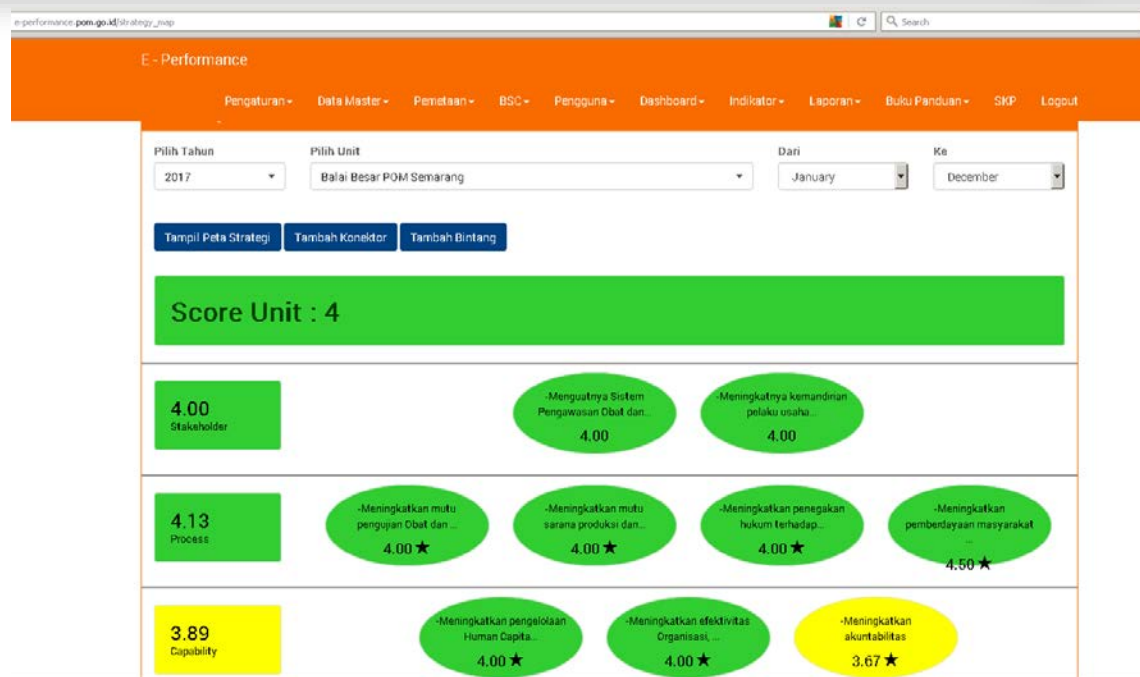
e-performance.pom.go.id/strategy_map

Search

E - Performance

Pengaturan ▾ Data Master ▾ Pemetaan ▾ BSC ▾ Pengguna ▾ Dashboard ▾ Indikator ▾ Laporan ▾ Buku Panduan ▾ SKP Logout

Pilih Tahun
2017

Pilih Unit
Balai Besar POM Semarang

Dari
January

Ke
December

Tampil Peta Strategi | Tambah Konektor | Tambah Bintang

Score Unit : 4

4.00
Stakeholder

-Menguatnya Sistem Pengawasan Obat dan...
4.00

-Meningkatnya kemandirian pelaku usaha...
4.00

4.13
Process

-Meningkatkan mutu pengujian Obat dan ...
4.00 ★

-Meningkatkan mutu sarana produksi dan...
4.00 ★

-Meningkatkan penegakan hukum terhadap...
4.00 ★

-Meningkatkan pemberdayaan masyarakat ...
4.50 ★

3.89
Capability

-Meningkatkan pengelolaan Human Capita...
4.00 ★

-Meningkatkan efektivitas Organisasi, ...
4.00 ★

-Meningkatkan akuntabilitas
3.67 ★